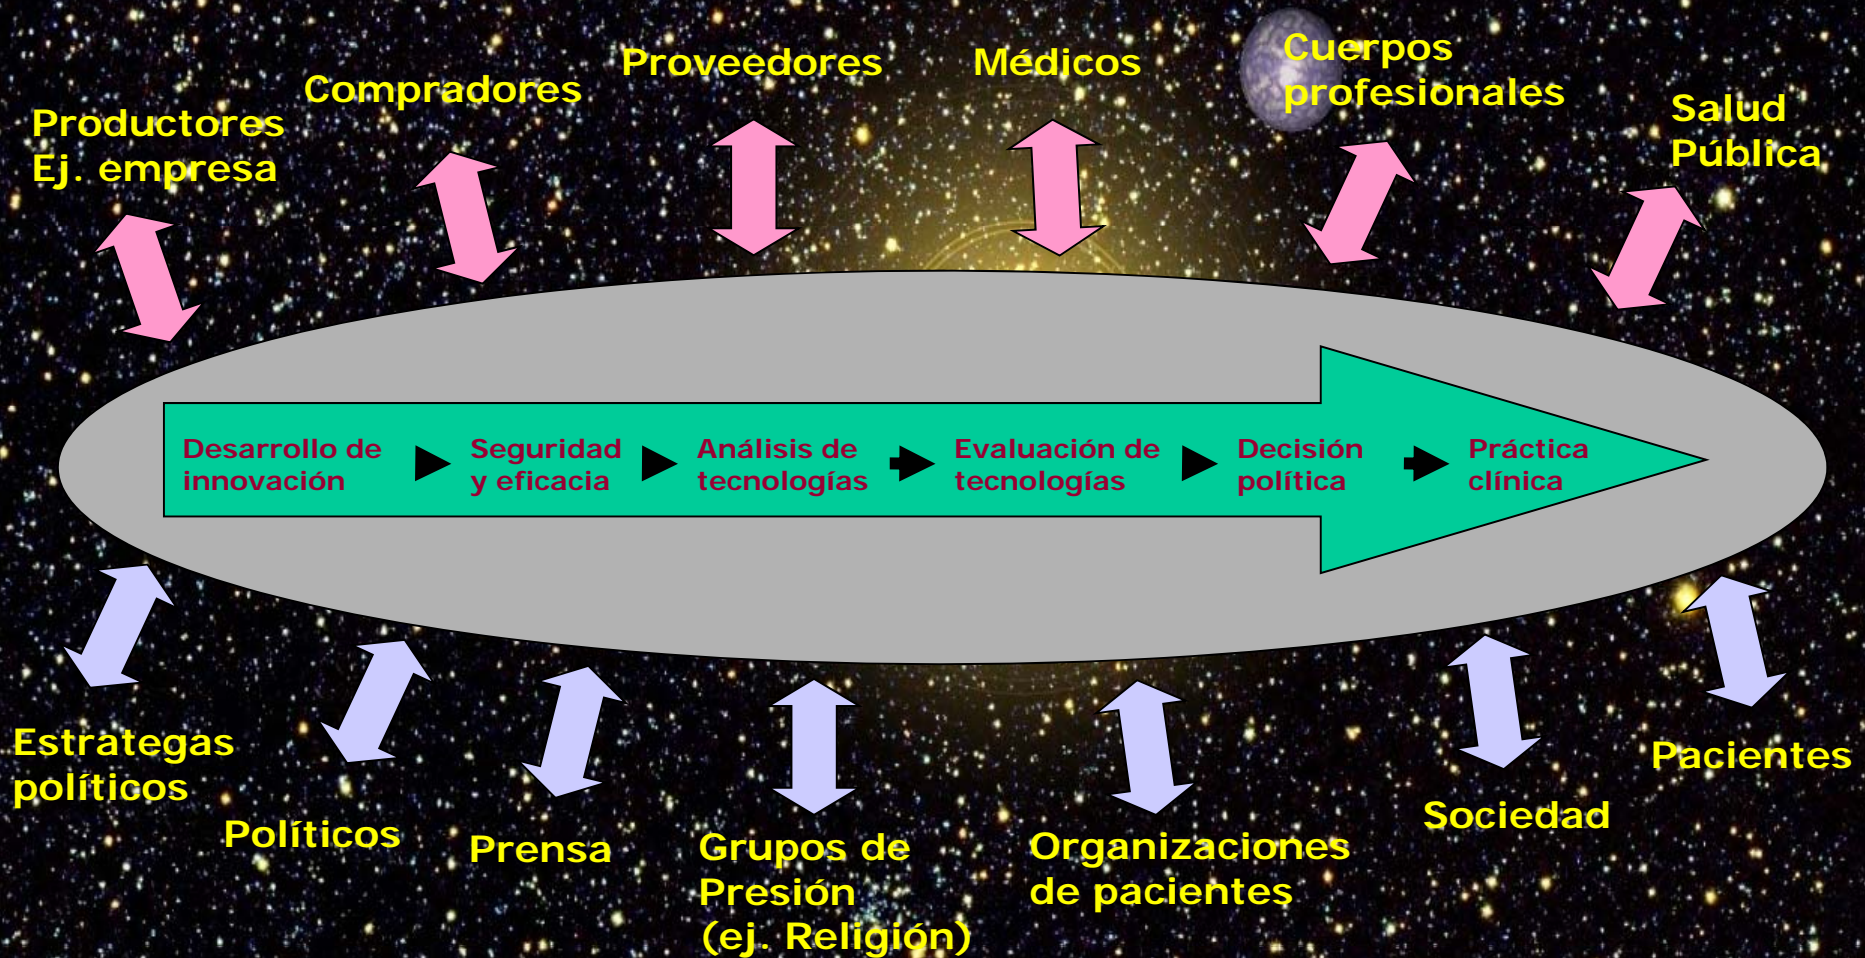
Productores
Ej. empresa

Compradores

Proveedores

Médicos

Cuerpos profesionales

Salud Pública

Desarrollo de innovación

Seguridad y eficacia

Análisis de tecnologías

Evaluación de tecnologías

Decisión política

Práctica clínica

Estrategas políticos

Políticos

Prensa

Grupos de Presión (ej. Religión)

Organizaciones de pacientes

Sociedad

Pacientes